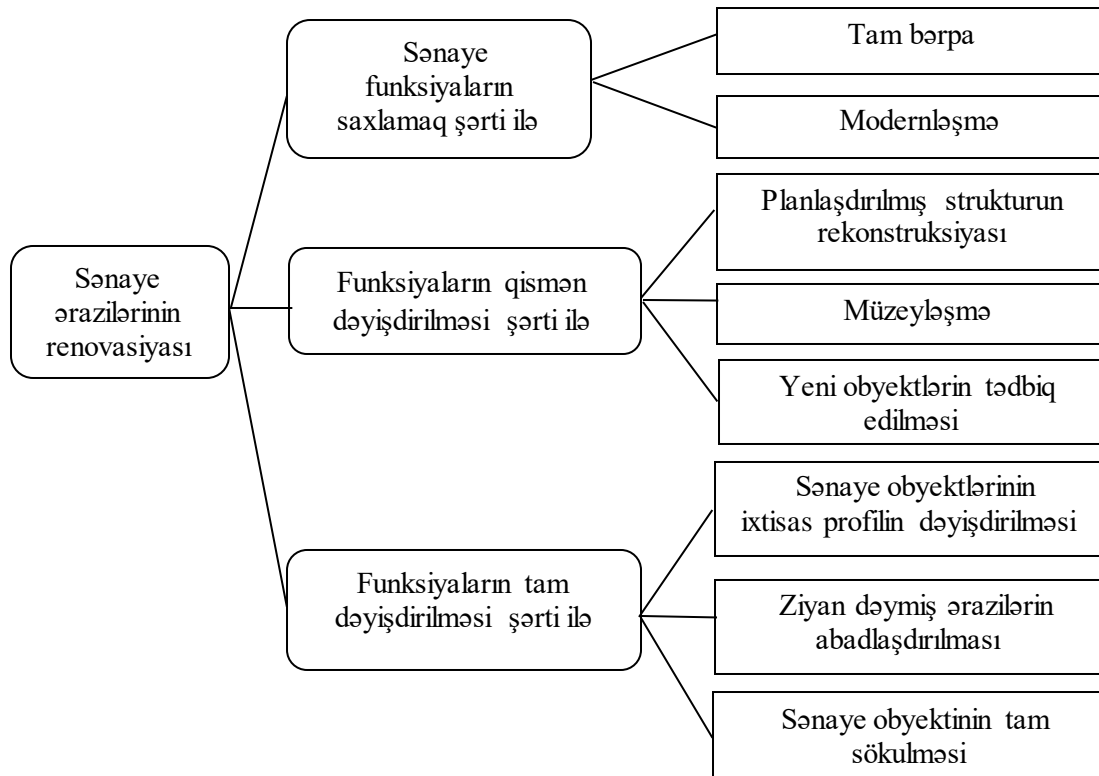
Sənaye ərazilərinin renovasiyası

Sənaye funksiyaların saxlamaq şərti ilə

Tam bərpa

Modernləşmə

Funksiyaların qismən dəyişdirilməsi şərti ilə

Planlaşdırılmış strukturun rekonstruksiyası

Müzeyləşmə

Yeni obyektlərin tədbiq edilməsi

Funksiyaların tam dəyişdirilməsi şərti ilə

Sənaye obyektlərinin ixtisas profilin dəyişdirilməsi

Ziyan dəymiş ərazilərin abadlaşdırılması

Sənaye obyektinin tam sökulməsi